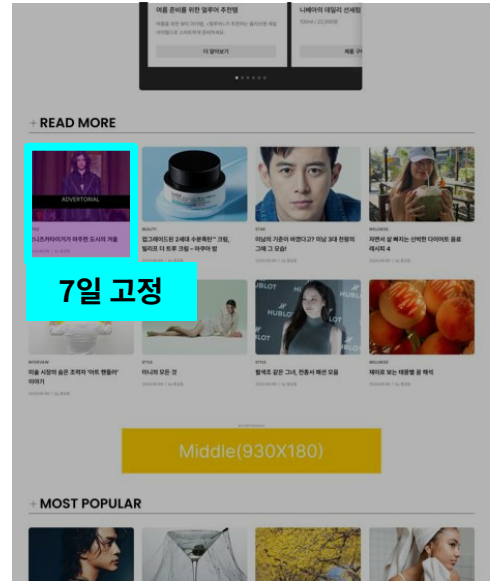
여름 준비를 위한 일루어 추천템

니베아의 데일리 선세럼

더 알아보기

READ MORE

ADVERTORIAL

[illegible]

7일 고정

BEAUTY

업그레이드된 2세대 수분폭탄 크림, 빌리프 더 트루 크림 – 아쿠아 밤

STAR

미남의 기준이 바뀐다?! 미남 3대 천왕의 그때 그 모습!

WELLNESS

자연식 살 빠지는 신박한 다이어트 음료 레시피 4

INTERVIEW

미술 시장의 숨은 조력자 '아트 핸들러' 이야기

STYLE

미니멀 모든 것

STYLE

빨 벗은 갓은 그녀, 컨퍼서 패션 모음

WELLNESS

재미로 보는 태생별 궁 레시피

Middle(930X180)

MOST POPULAR